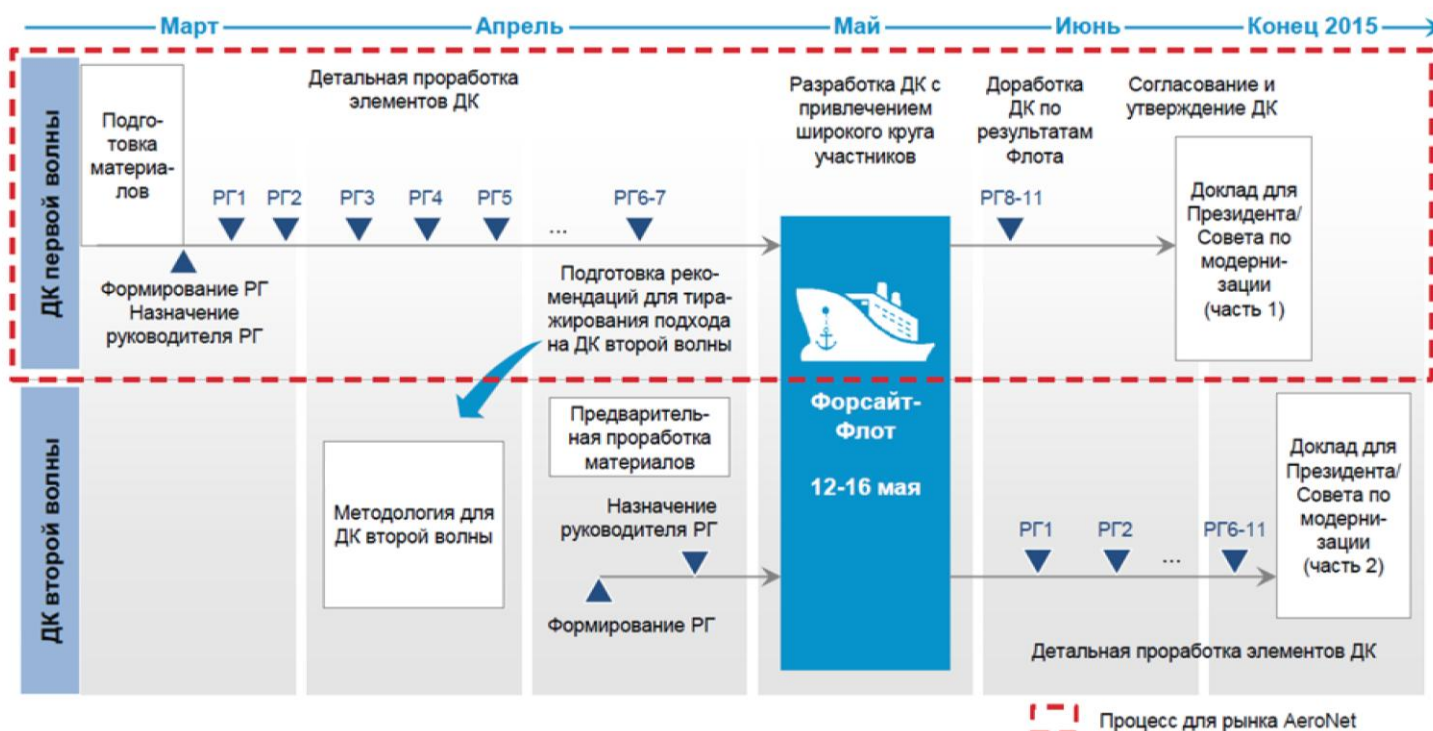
Март Апрель Май Июнь Конец 2015

ДК первой волны

Подготовка материалов

Детальная проработка элементов ДК

Разработка ДК с привлечением широкого круга участников

Доработка ДК по результатам Флота

Согласование и утверждение ДК

РГ1 РГ2 РГ3 РГ4 РГ5 ... РГ6-7

РГ8-11

Доклад для Президента/ Совета по модернизации (часть 1)

Формирование РГ
Назначение руководителя РГ

Подготовка рекомендаций для тиражирования подхода на ДК второй волны

ДК второй волны

Методология для ДК второй волны

Предварительная проработка материалов

Назначение руководителя РГ

Формирование РГ

Форсайт-Флот

12-16 мая

РГ1 РГ2 ... РГ6-11

Доклад для Президента/ Совета по модернизации (часть 2)

Детальная проработка элементов ДК

Процесс для рынка AeroNet